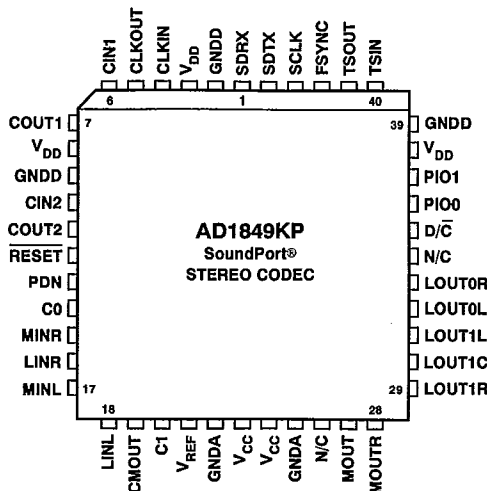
CIN1 CLKOUT CLKIN $V_{DD}$ GNDD SDRX SDTX SCLK FSYNC TSOUT TSIN

6 1 40

COUT1 7
$V_{DD}$
GNDD
CIN2
COUT2
$\overline{RESET}$
PDN
C0
MINR
LINR
MINL 17

39 GNDD
$V_{DD}$
PIO1
PIO0
$D/\overline{C}$
N/C
LOUT0R
LOUT0L
LOUT1L
LOUT1C
29 LOUT1R

AD1849KP
SoundPort®
STEREO CODEC

18 28

LINL CMOUT C1 $V_{REF}$ GNDA $V_{CC}$ $V_{CC}$ GNDA N/C MOUT MOUTR